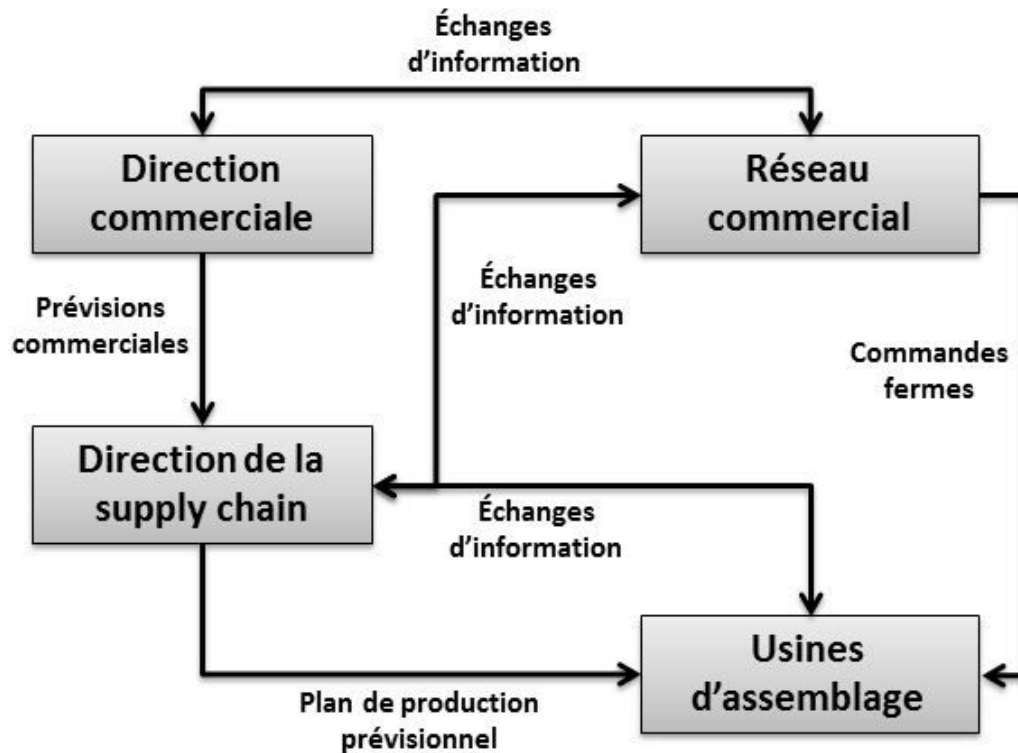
Échanges d’information

Direction commerciale

Réseau commercial

Échanges d’information

Prévisions commerciales

Commandes fermes

Direction de la supply chain

Échanges d’information

Usines d’assemblage

Plan de production prévisionnel